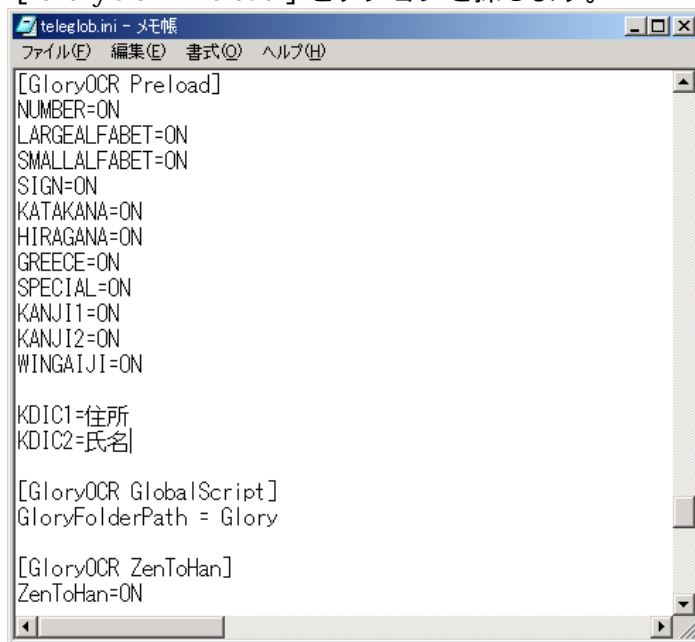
teleglob.ini - メモ帳
ファイル(F) 編集(E) 書式(O) ヘルプ(H)

[GloryOCR Preload]
NUMBER=ON
LARGEALFABET=ON
SMALLALFABET=ON
SIGN=ON
KATAKANA=ON
HIRAGANA=ON
GREECE=ON
SPECIAL=ON
KANJI1=ON
KANJI2=ON
WINGAIJI=ON

KDIC1=住所
KDIC2=氏名

[GloryOCR GlobalScript]
GloryFolderPath = Glory

[GloryOCR ZenToHan]
ZenToHan=ON